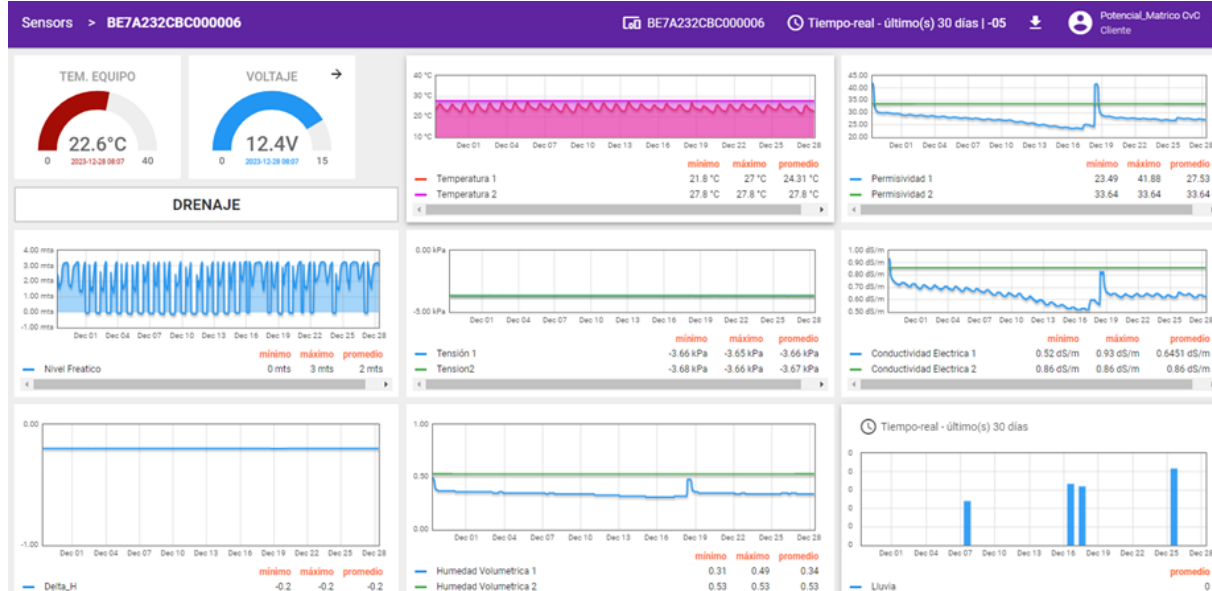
Sensors > BE7A232CBC000006

BE7A232CBC000006 Tiempo-real - último(s) 30 días | -05

Potencial_Matrico CvC
Cliente

TEM. EQUIPO
22.6°C
0 2023-12-28 08:07 40

VOLTAJE
12.4V
0 2023-12-28 08:07 15

DRENAJE

40 °C
30 °C
20 °C
10 °C
Dec 01 Dec 04 Dec 07 Dec 10 Dec 13 Dec 16 Dec 19 Dec 22 Dec 25 Dec 28

| | mínimo | máximo | promedio |
|---|---|---|---|
| Temperatura 1 | 21.8 °C | 27 °C | 24.31 °C |
| Temperatura 2 | 27.8 °C | 27.8 °C | 27.8 °C |

45.00
40.00
35.00
30.00
25.00
20.00
Dec 01 Dec 04 Dec 07 Dec 10 Dec 13 Dec 16 Dec 19 Dec 22 Dec 25 Dec 28

| | mínimo | máximo | promedio |
|---|---|---|---|
| Permisividad 1 | 23.49 | 41.88 | 27.53 |
| Permisividad 2 | 33.64 | 33.64 | 33.64 |

4.00 mts
3.00 mts
2.00 mts
1.00 mts
0.00 mts
-1.00 mts
Dec 01 Dec 04 Dec 07 Dec 10 Dec 13 Dec 16 Dec 19 Dec 22 Dec 25 Dec 28

| | mínimo | máximo | promedio |
|---|---|---|---|
| Nivel Freatico | 0 mts | 3 mts | 2 mts |

0.00 kPa
-5.00 kPa
Dec 01 Dec 04 Dec 07 Dec 10 Dec 13 Dec 16 Dec 19 Dec 22 Dec 25 Dec 28

| | mínimo | máximo | promedio |
|---|---|---|---|
| Tensión 1 | -3.66 kPa | -3.65 kPa | -3.66 kPa |
| Tension2 | -3.68 kPa | -3.66 kPa | -3.67 kPa |

1.00 dS/m
0.90 dS/m
0.80 dS/m
0.70 dS/m
0.60 dS/m
0.50 dS/m
Dec 01 Dec 04 Dec 07 Dec 10 Dec 13 Dec 16 Dec 19 Dec 22 Dec 25 Dec 28

| | mínimo | máximo | promedio |
|---|---|---|---|
| Conductividad Electrica 1 | 0.52 dS/m | 0.93 dS/m | 0.6451 dS/m |
| Conductividad Electrica 2 | 0.86 dS/m | 0.86 dS/m | 0.86 dS/m |

0.00
-1.00
Dec 01 Dec 04 Dec 07 Dec 10 Dec 13 Dec 16 Dec 19 Dec 22 Dec 25 Dec 28

| | mínimo | máximo | promedio |
|---|---|---|---|
| Delta_H | -0.2 | -0.2 | -0.2 |

1.00
0.50
0.00
Dec 01 Dec 04 Dec 07 Dec 10 Dec 13 Dec 16 Dec 19 Dec 22 Dec 25 Dec 28

| | mínimo | máximo | promedio |
|---|---|---|---|
| Humedad Volumetrica 1 | 0.31 | 0.49 | 0.34 |
| Humedad Volumetrica 2 | 0.53 | 0.53 | 0.53 |

Tiempo-real - último(s) 30 días
0
0
0
0
0
0
Dec 01 Dec 04 Dec 07 Dec 10 Dec 13 Dec 16 Dec 19 Dec 22 Dec 25 Dec 28

promedio
Lluvia 0